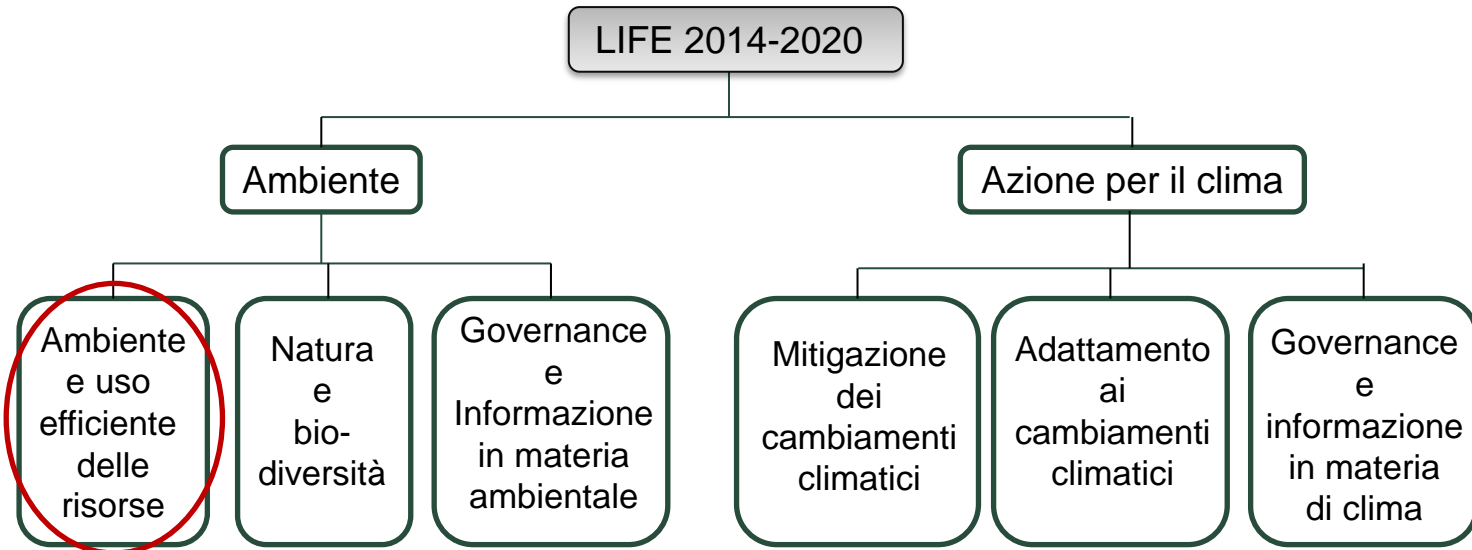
LIFE 2014-2020

Ambiente

Azione per il clima

Ambiente e uso efficiente delle risorse

Natura e biodiversità

Governance e Informazione in materia ambientale

Mitigazione dei cambiamenti climatici

Adattamento ai cambiamenti climatici

Governance e informazione in materia di clima